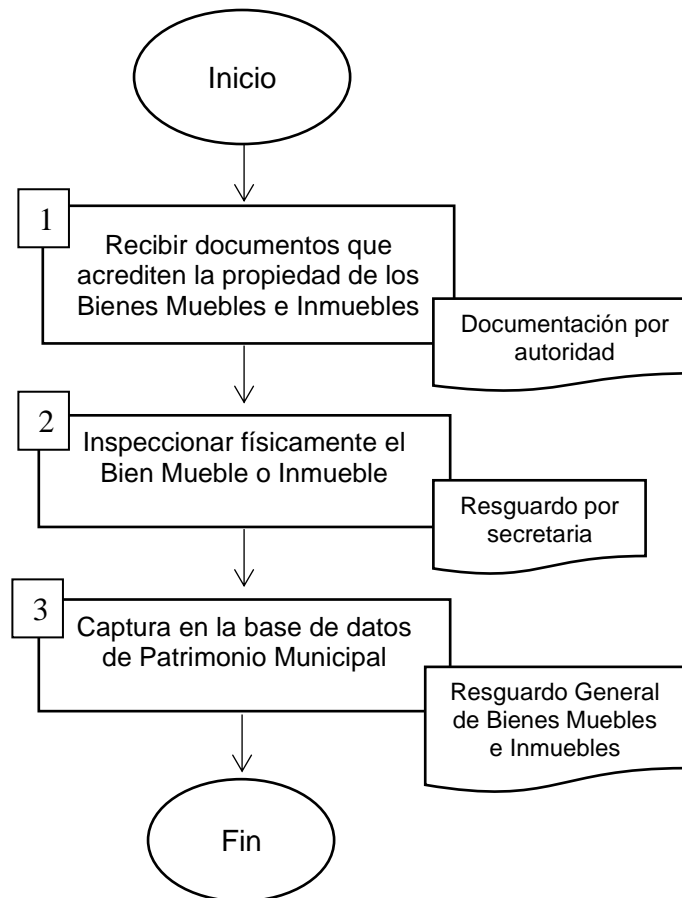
Inicio

1

Recibir documentos que acrediten la propiedad de los Bienes Muebles e Inmuebles

Documentación por autoridad

2

Inspeccionar físicamente el Bien Mueble o Inmueble

Resguardo por secretaria

3

Captura en la base de datos de Patrimonio Municipal

Resguardo General de Bienes Muebles e Inmuebles

Fin